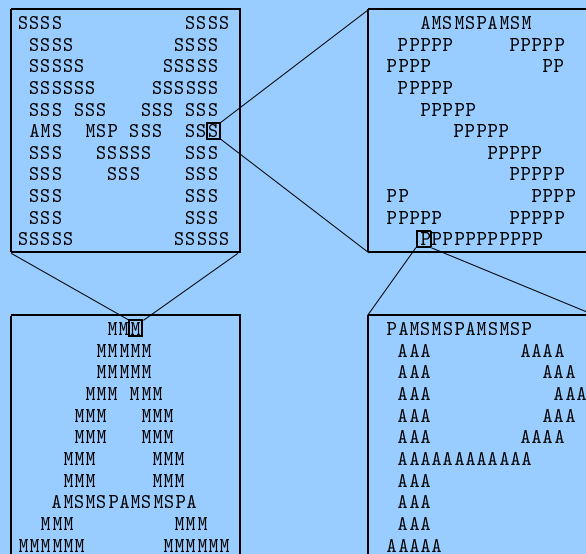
SSSS SSSS
SSSS SSSS
SSSSS SSSSS
SSSSSS SSSSSS
SSS SSS SSS SSS
AMS MSP SSS SSS
SSS SSSSS SSS
SSS SSS SSS
SSS SSS
SSS SSS
SSSSS SSSSS

AMSMSPAMSM
PPPPP PPPPP
PPPP PP
PPPPP
PPPPP
PPPPP
PPPPP
PPPPP
PP PPPP
PPPPP PPPPP
PPPPPPPPPPP

MMM
MMMMM
MMMMM
MMM MMM
MMM MMM
MMM MMM
MMM MMM
MMM MMM
AMSMSPAMSMSPA
MMM MMM
MMMMMM MMMMMM

PAMSMSPAMSMSP
AAA AAAA
AAA AAA
AAA AAA
AAA AAA
AAA AAAA
AAAAAAAAAAAA
AAA
AAA
AAA
AAAAA